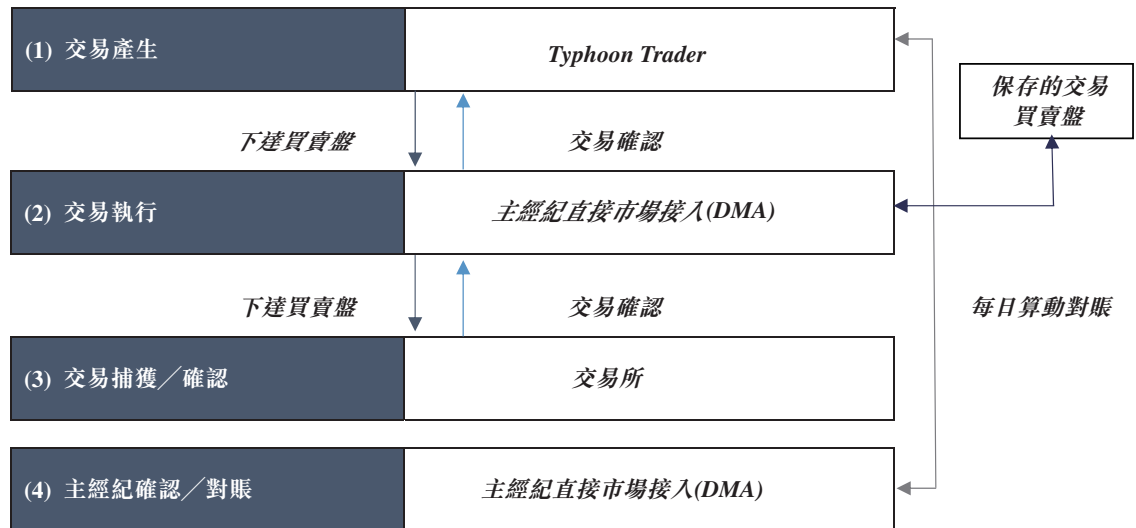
(1) 交易產生

Typhoon Trader

保存的交易買賣盤

下達買賣盤

交易確認

(2) 交易執行

主經紀直接市場接入(DMA)

下達買賣盤

交易確認

每日算動對賬

(3) 交易捕獲／確認

交易所

(4) 主經紀確認／對賬

主經紀直接市場接入(DMA)